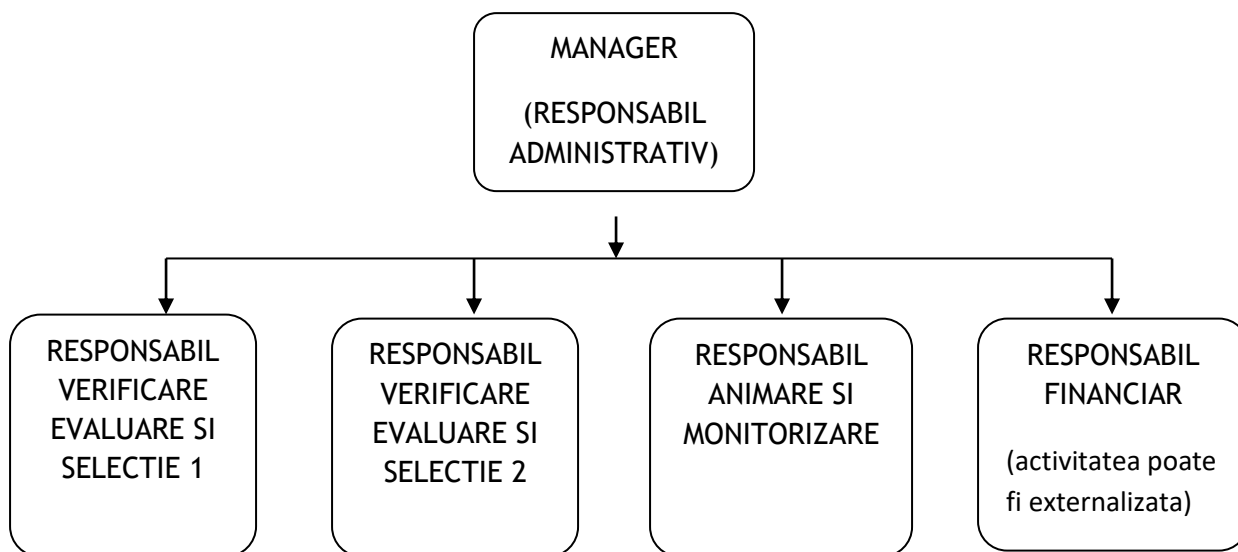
MANAGER

(RESPONSABIL ADMINISTRATIV)

RESPONSABIL VERIFICARE EVALUARE SI SELECTIE 1

RESPONSABIL VERIFICARE EVALUARE SI SELECTIE 2

RESPONSABIL ANIMARE SI MONITORIZARE

RESPONSABIL FINANCIAR

(activitatea poate fi externalizata)